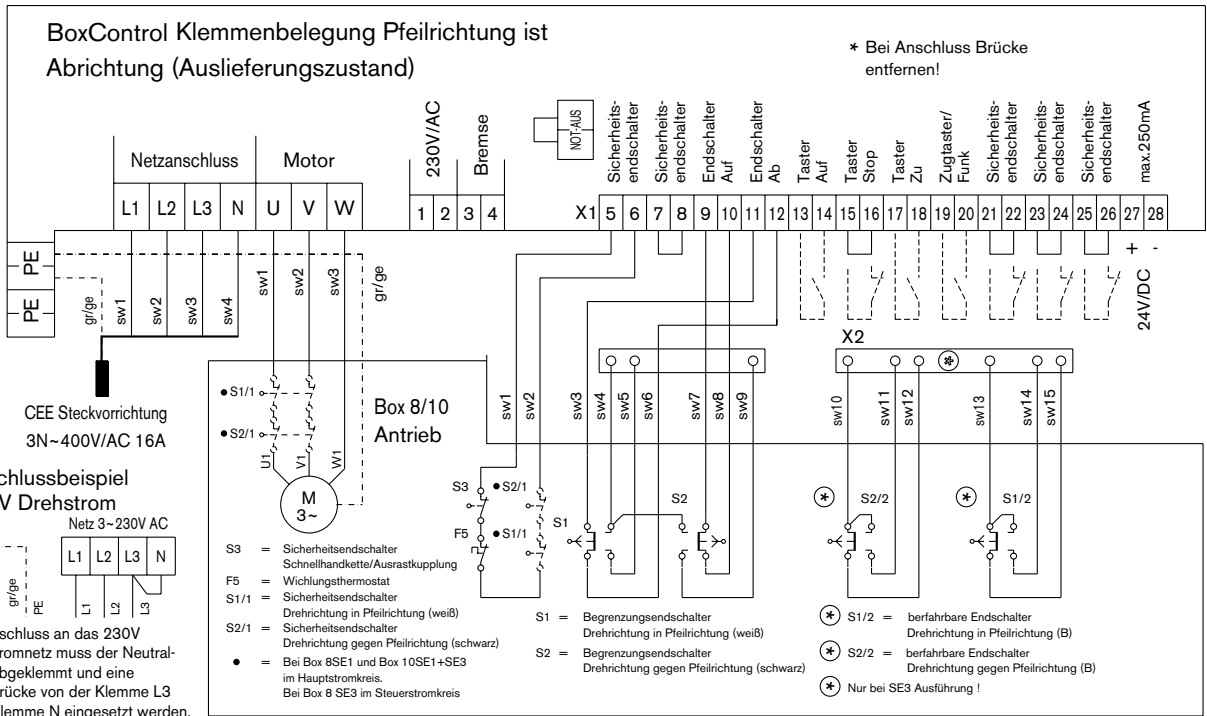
BoxControl Klemmenbelegung Pfeilrichtung ist Abrichtung (Auslieferungszustand)

* Bei Anschluss Brücke entfernen!

NOT-AUS

| Netzanschluss | | | | Motor | | | 230V/AC | | Bremse | |
|---|---|---|---|---|---|---|---|---|---|---|
| L1 | L2 | L3 | N | U | V | W | 1 | 2 | 3 | 4 |

X1

| Sicherheits-endschalter | | Sicherheits-endschalter | | Endschalter Auf | | Endschalter Ab | | Taster Auf | | Taster Stop | | Taster Zu | | Zugtaster/ Funk | | Sicherheits-endschalter | | Sicherheits-endschalter | | Sicherheits-endschalter | | max.250mA | |
|---|---|---|---|---|---|---|---|---|---|---|---|---|---|---|---|---|---|---|---|---|---|---|---|
| 5 | 6 | 7 | 8 | 9 | 10 | 11 | 12 | 13 | 14 | 15 | 16 | 17 | 18 | 19 | 20 | 21 | 22 | 23 | 24 | 25 | 26 | 27 | 28 |

+ -
24V/DC

PE
PE
gr/ge
sw1 sw2 sw3 sw4
sw1 sw2 sw3
gr/ge

CEE Steckvorrichtung
3N~400V/AC 16A

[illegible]chlussbeispiel
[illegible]V Drehstrom
Netz 3~230V AC
L1 L2 L3 N
gr/ge PE
L1 L2 L3

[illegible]schluss an das 230V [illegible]romnetz muss der Neutral-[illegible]bgeklemmt und eine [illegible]rücke von der Klemme L3 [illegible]lemme N eingesetzt werden.

S1/1
S2/1
U1 V1 W1
M 3~

Box 8/10
Antrieb

X2

sw1 sw2 sw3 sw4 sw5 sw6 sw7 sw8 sw9 sw10 sw11 sw12 sw13 sw14 sw15

S3 S2/1
F5 S1/1
S1 S2
* S2/2 * S1/2

S3 = Sicherheitsendschalter Schnellhandkette/Ausrastkupplung
F5 = Wichlungsthermostat
S1/1 = Sicherheitsendschalter Drehrichtung in Pfeilrichtung (weiß)
S2/1 = Sicherheitsendschalter Drehrichtung gegen Pfeilrichtung (schwarz)
● = Bei Box 8SE1 und Box 10SE1+SE3 im Hauptstromkreis. Bei Box 8 SE3 im Steuerstromkreis

S1 = Begrenzungsendschalter Drehrichtung in Pfeilrichtung (weiß)
S2 = Begrenzungsendschalter Drehrichtung gegen Pfeilrichtung (schwarz)

* S1/2 = berfahrbare Endschalter Drehrichtung in Pfeilrichtung (B)
* S2/2 = berfahrbare Endschalter Drehrichtung gegen Pfeilrichtung (B)
* Nur bei SE3 Ausführung !